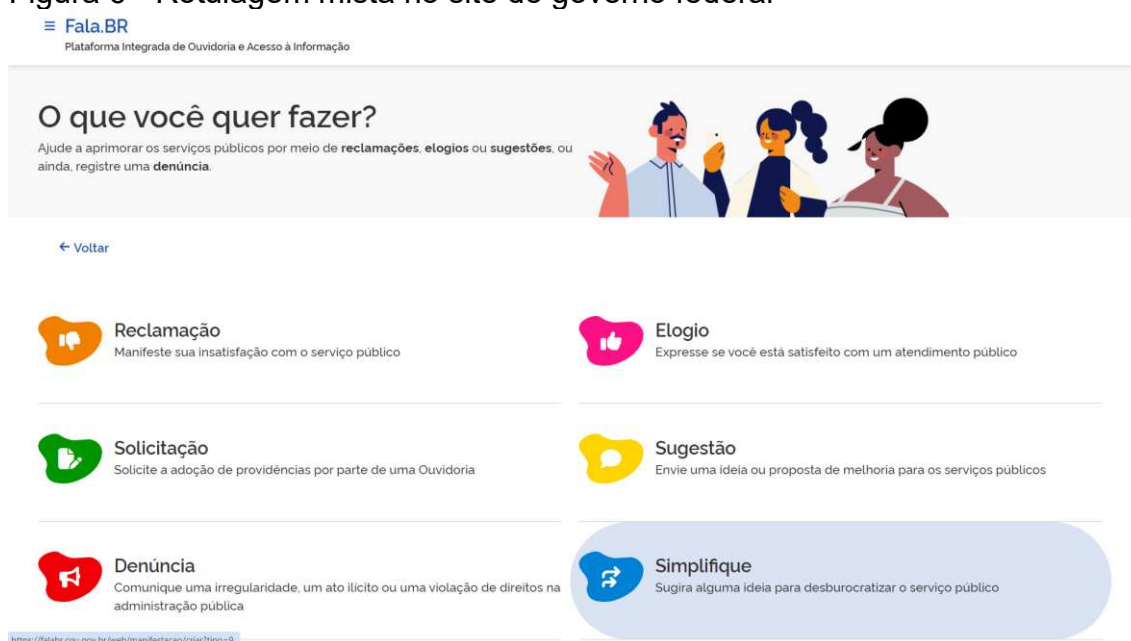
Figura 3 - Rotulagem mista no site do governo federal

≡ Fala.BR
Plataforma Integrada de Ouvidoria e Acesso à Informação

O que você quer fazer?

Ajude a aprimorar os serviços públicos por meio de **reclamações**, **elogios** ou **sugestões**, ou ainda, registre uma **denúncia**.

← Voltar

Reclamação
Manifeste sua insatisfação com o serviço público

Elogio
Expresse se você está satisfeito com um atendimento público

Solicitação
Solicite a adoção de providências por parte de uma Ouvidoria

Sugestão
Envie uma ideia ou proposta de melhoria para os serviços públicos

Denúncia
Comunique uma irregularidade, um ato ilícito ou uma violação de direitos na administração pública

Simplifique
Sugira alguma ideia para desburocratizar o serviço público

https://falabr.cgu.gov.br/web/manifestacao/criar?tipo=9